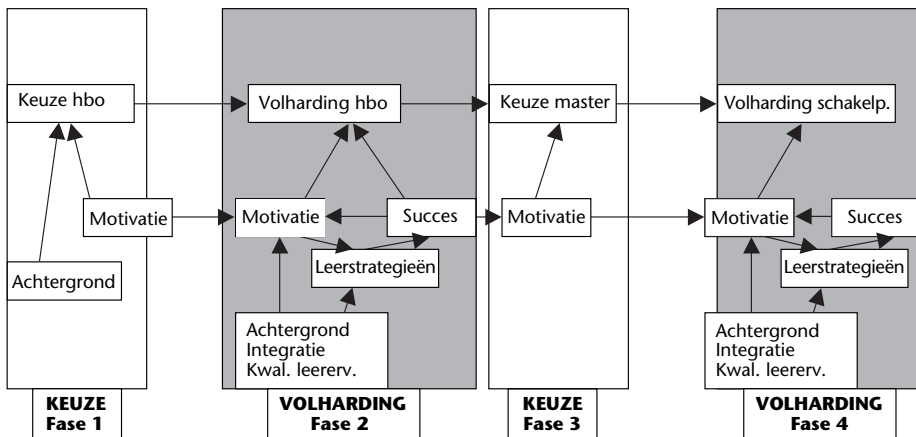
Keuze hbo

Motivatie

Achtergrond

Volharding hbo

Motivatie

Succes

Leerstrategieën

Achtergrond
Integratie
Kwal. leererv.

Keuze master

Motivatie

Volharding schakelp.

Motivatie

Succes

Leerstrategieën

Achtergrond
Integratie
Kwal. leererv.

KEUZE
Fase 1

VOLHARDING
Fase 2

KEUZE
Fase 3

VOLHARDING
Fase 4